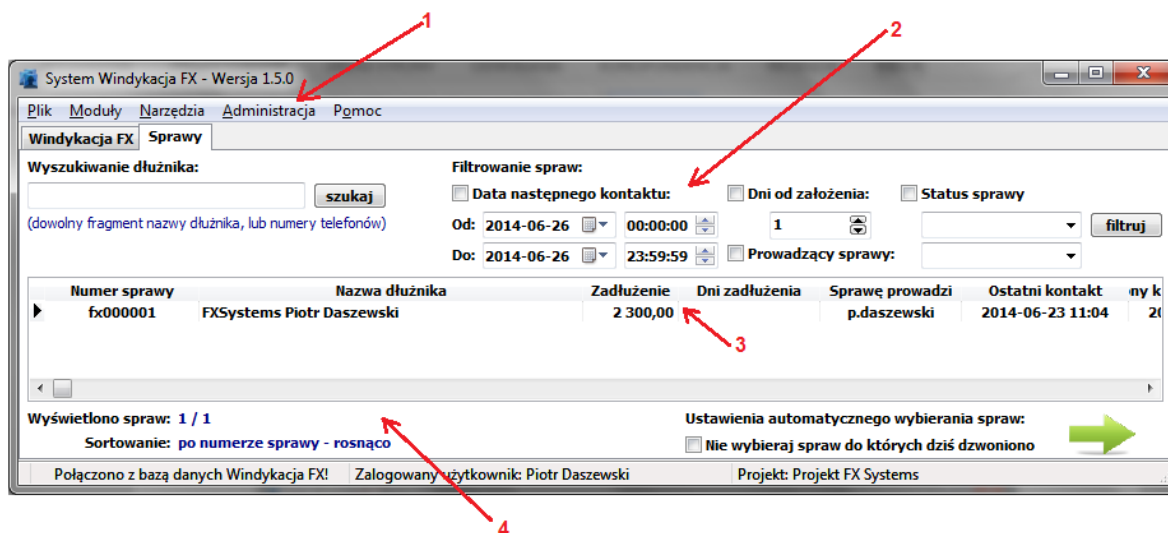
1

2

System Windykacja FX - Wersja 1.5.0

Plik Moduły Narzędzia Administracja Pomoc

Windykacja FX Sprawy

Wyszukiwanie dłużnika:

szukaj

(dowolny fragment nazwy dłużnika, lub numery telefonów)

Filtrowanie spraw:

Data następnego kontaktu:

Dni od założenia:

Status sprawy

Od: 2014-06-26 00:00:00

1

filtruj

Do: 2014-06-26 23:59:59

Prowadzący sprawy:

| | Numer sprawy | Nazwa dłużnika | Zadłużenie | Dni zadłużenia | Sprawę prowadzi | Ostatni kontakt | ny k |
|---|---|---|---|---|---|---|---|
| ▶ | fx000001 | FXSystems Piotr Daszewski | 2 300,00 | | p.daszewski | 2014-06-23 11:04 | 20 |

3

Wyświetlono spraw: 1 / 1

Sortowanie: po numerze sprawy - rosnąco

Ustawienia automatycznego wybierania spraw:

Nie wybieraj spraw do których dziś dzwoniono

Połączono z bazą danych Windykacja FX!

Zalogowany użytkownik: Piotr Daszewski

Projekt: Projekt FX Systems

4